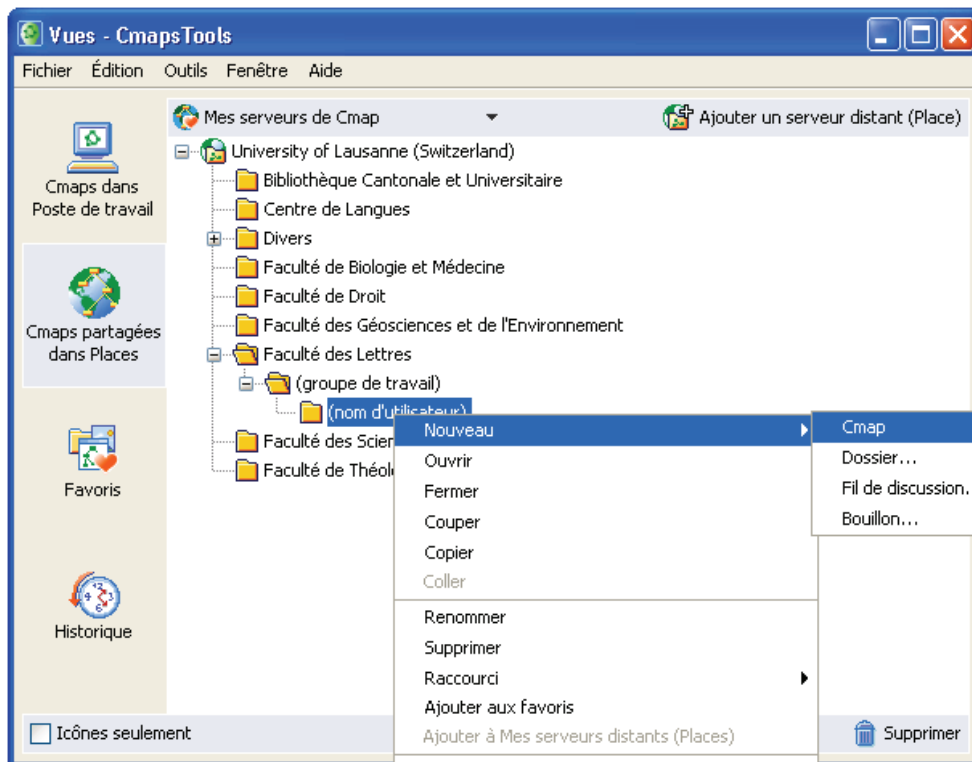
Vues - CmapsTools

Fichier Édition Outils Fenêtre Aide

Cmaps dans Poste de travail

Cmaps partagées dans Places

Favoris

Historique

Mes serveurs de Cmap

Ajouter un serveur distant (Place)

University of Lausanne (Switzerland)
Bibliothèque Cantonale et Universitaire
Centre de Langues
Divers
Faculté de Biologie et Médecine
Faculté de Droit
Faculté des Géosciences et de l'Environnement
Faculté des Lettres
(groupe de travail)
(nom d'utilisateur)
Faculté des Scien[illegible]
Faculté de Théolo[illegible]

Nouveau
Ouvrir
Fermer
Couper
Copier
Coller
Renommer
Supprimer
Raccourci
Ajouter aux favoris
Ajouter à Mes serveurs distants (Places)

Cmap
Dossier...
Fil de discussion.
Bouillon...

Icônes seulement

Supprimer